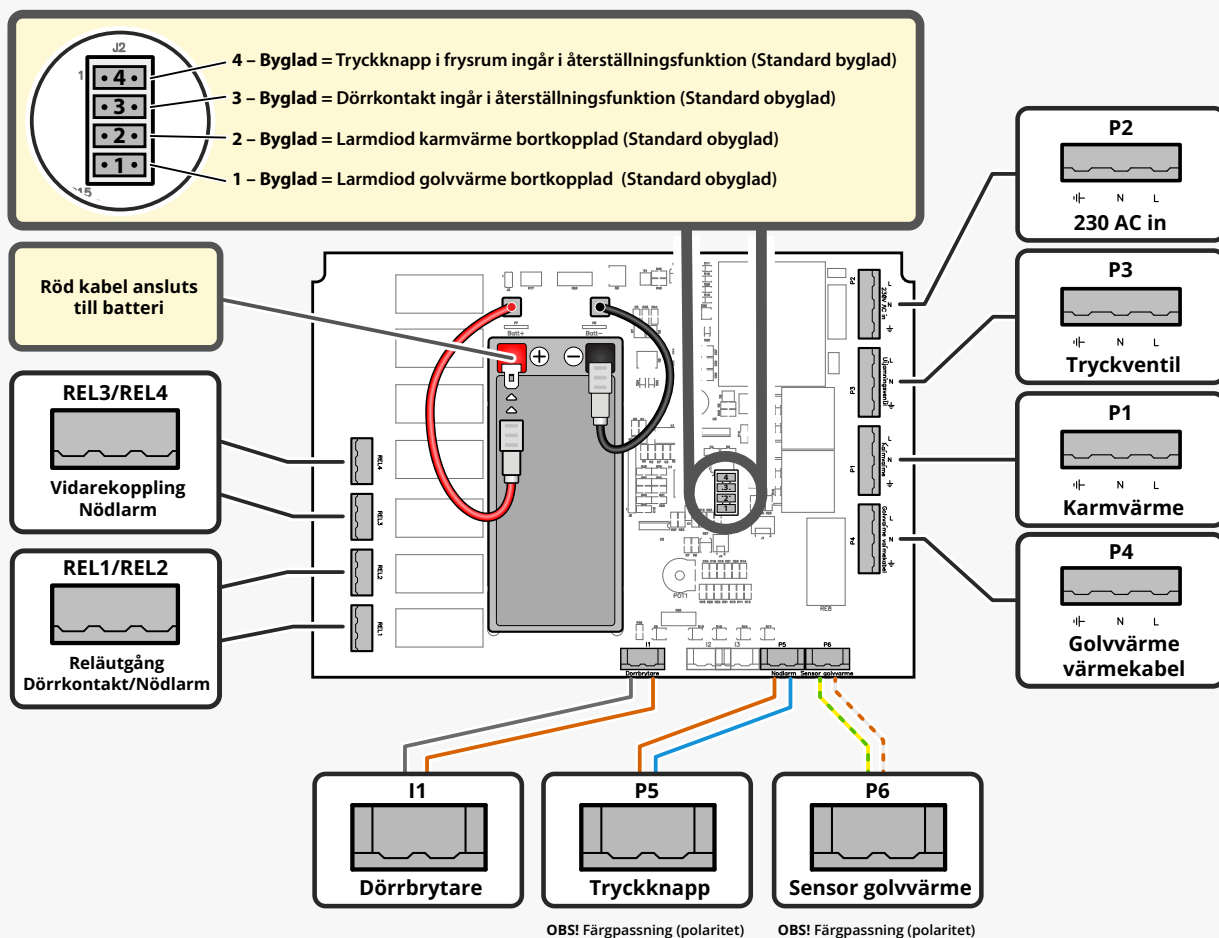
J2
1
4
3
2
1
J15

4 – Byglad = Tryckknapp i frysrum ingår i återställningsfunktion (Standard byglad)
3 – Byglad = Dörrkontakt ingår i återställningsfunktion (Standard obyglad)
2 – Byglad = Larmdiod karmvärme bortkopplad (Standard obyglad)
1 – Byglad = Larmdiod golvvärme bortkopplad (Standard obyglad)

P2
N L
230 AC in

P3
N L
Tryckventil

P1
N L
Karmvärme

P4
N L
Golvvärme värmekabel

Röd kabel ansluts till batteri

REL3/REL4
Vidarekoppling Nödlarm

REL1/REL2
Reläutgång Dörrkontakt/Nödlarm

REL4
REL3
REL2
REL1
Batt+
Batt-
P2
P3
P1
P4
POT1
REB
I1
I2
I3
P5
P6
Dörrbrytare
Nödlarm
Sensor golvvärme

I1
Dörrbrytare

P5
Tryckknapp

P6
Sensor golvvärme

OBS! Färgpassning (polaritet)
OBS! Färgpassning (polaritet)